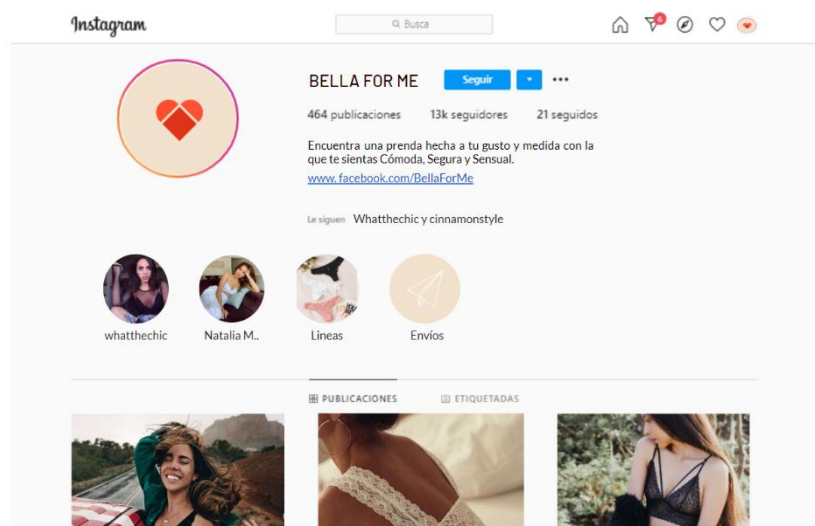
Instagram

Busca

6

BELLA FOR ME Seguir •••

464 publicaciones 13k seguidores 21 seguidos

Encuentra una prenda hecha a tu gusto y medida con la que te sientas Cómoda, Segura y Sensual.
www.facebook.com/BellaForMe

Le siguen Whatthechic y cinnamonstyle

whatthechic Natalia M.. Lineas Envíos

PUBLICACIONES ETIQUETADAS